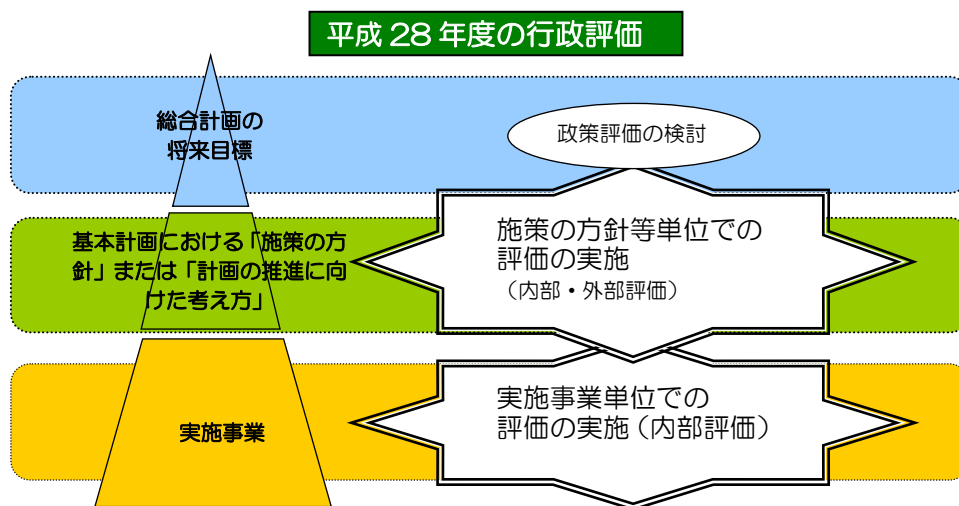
平成 28 年度の行政評価

総合計画の将来目標

政策評価の検討

基本計画における「施策の方針」または「計画の推進に向けた考え方」

施策の方針等単位での評価の実施
（内部・外部評価）

実施事業

実施事業単位での評価の実施（内部評価）